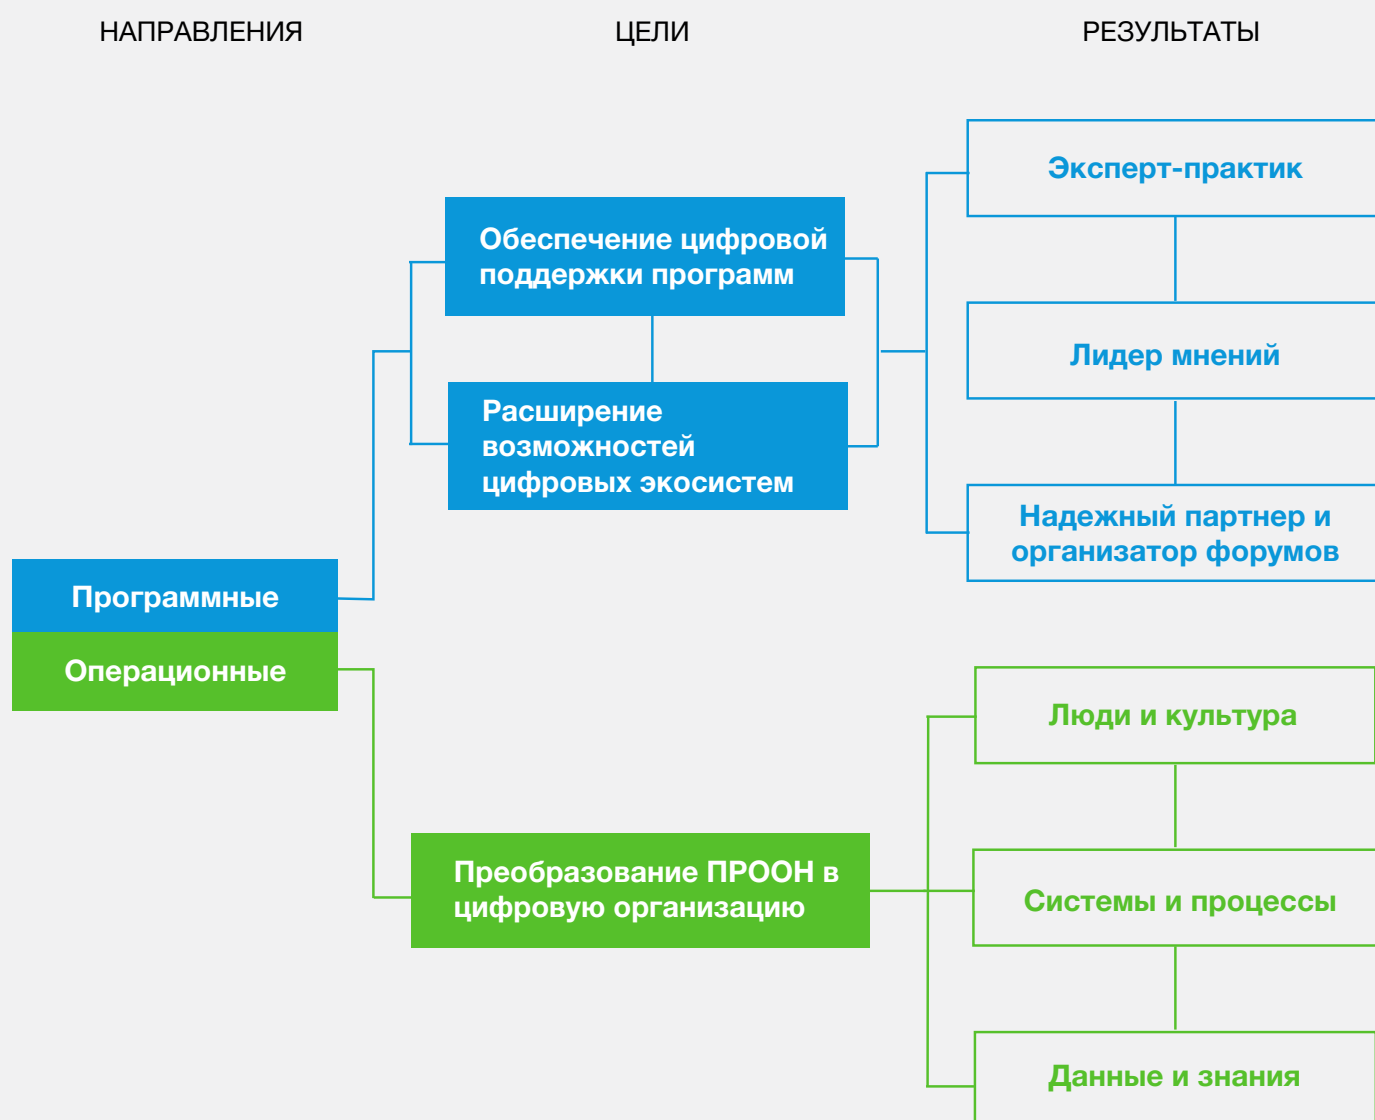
НАПРАВЛЕНИЯ

ЦЕЛИ

РЕЗУЛЬТАТЫ

Обеспечение цифровой поддержки программ

Расширение возможностей цифровых экосистем

Эксперт-практик

Лидер мнений

Надежный партнер и организатор форумов

Программные

Операционные

Преобразование ПРООН в цифровую организацию

Люди и культура

Системы и процессы

Данные и знания